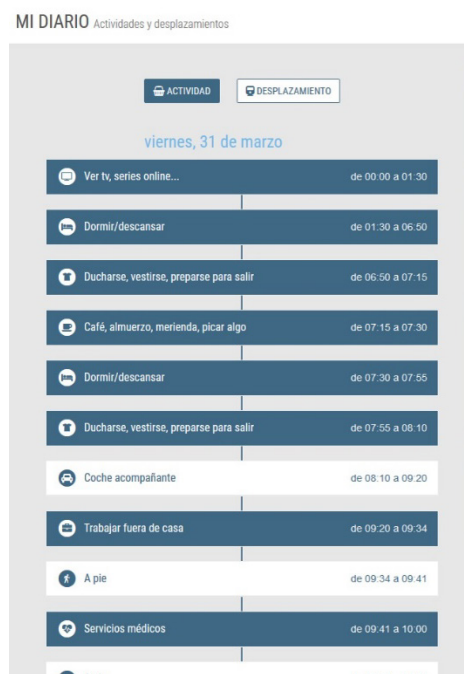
MI DIARIO Actividades y desplazamientos

ACTIVIDAD

DESPLAZAMIENTO

viernes, 31 de marzo

| | |
|---|---|
| Ver tv, series online... | de 00:00 a 01:30 |
| Dormir/descansar | de 01:30 a 06:50 |
| Ducharse, vestirse, preparse para salir | de 06:50 a 07:15 |
| Café, almuerzo, merienda, picar algo | de 07:15 a 07:30 |
| Dormir/descansar | de 07:30 a 07:55 |
| Ducharse, vestirse, preparse para salir | de 07:55 a 08:10 |
| Coche acompañante | de 08:10 a 09:20 |
| Trabajar fuera de casa | de 09:20 a 09:34 |
| A pie | de 09:34 a 09:41 |
| Servicios médicos | de 09:41 a 10:00 |
| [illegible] | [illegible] |